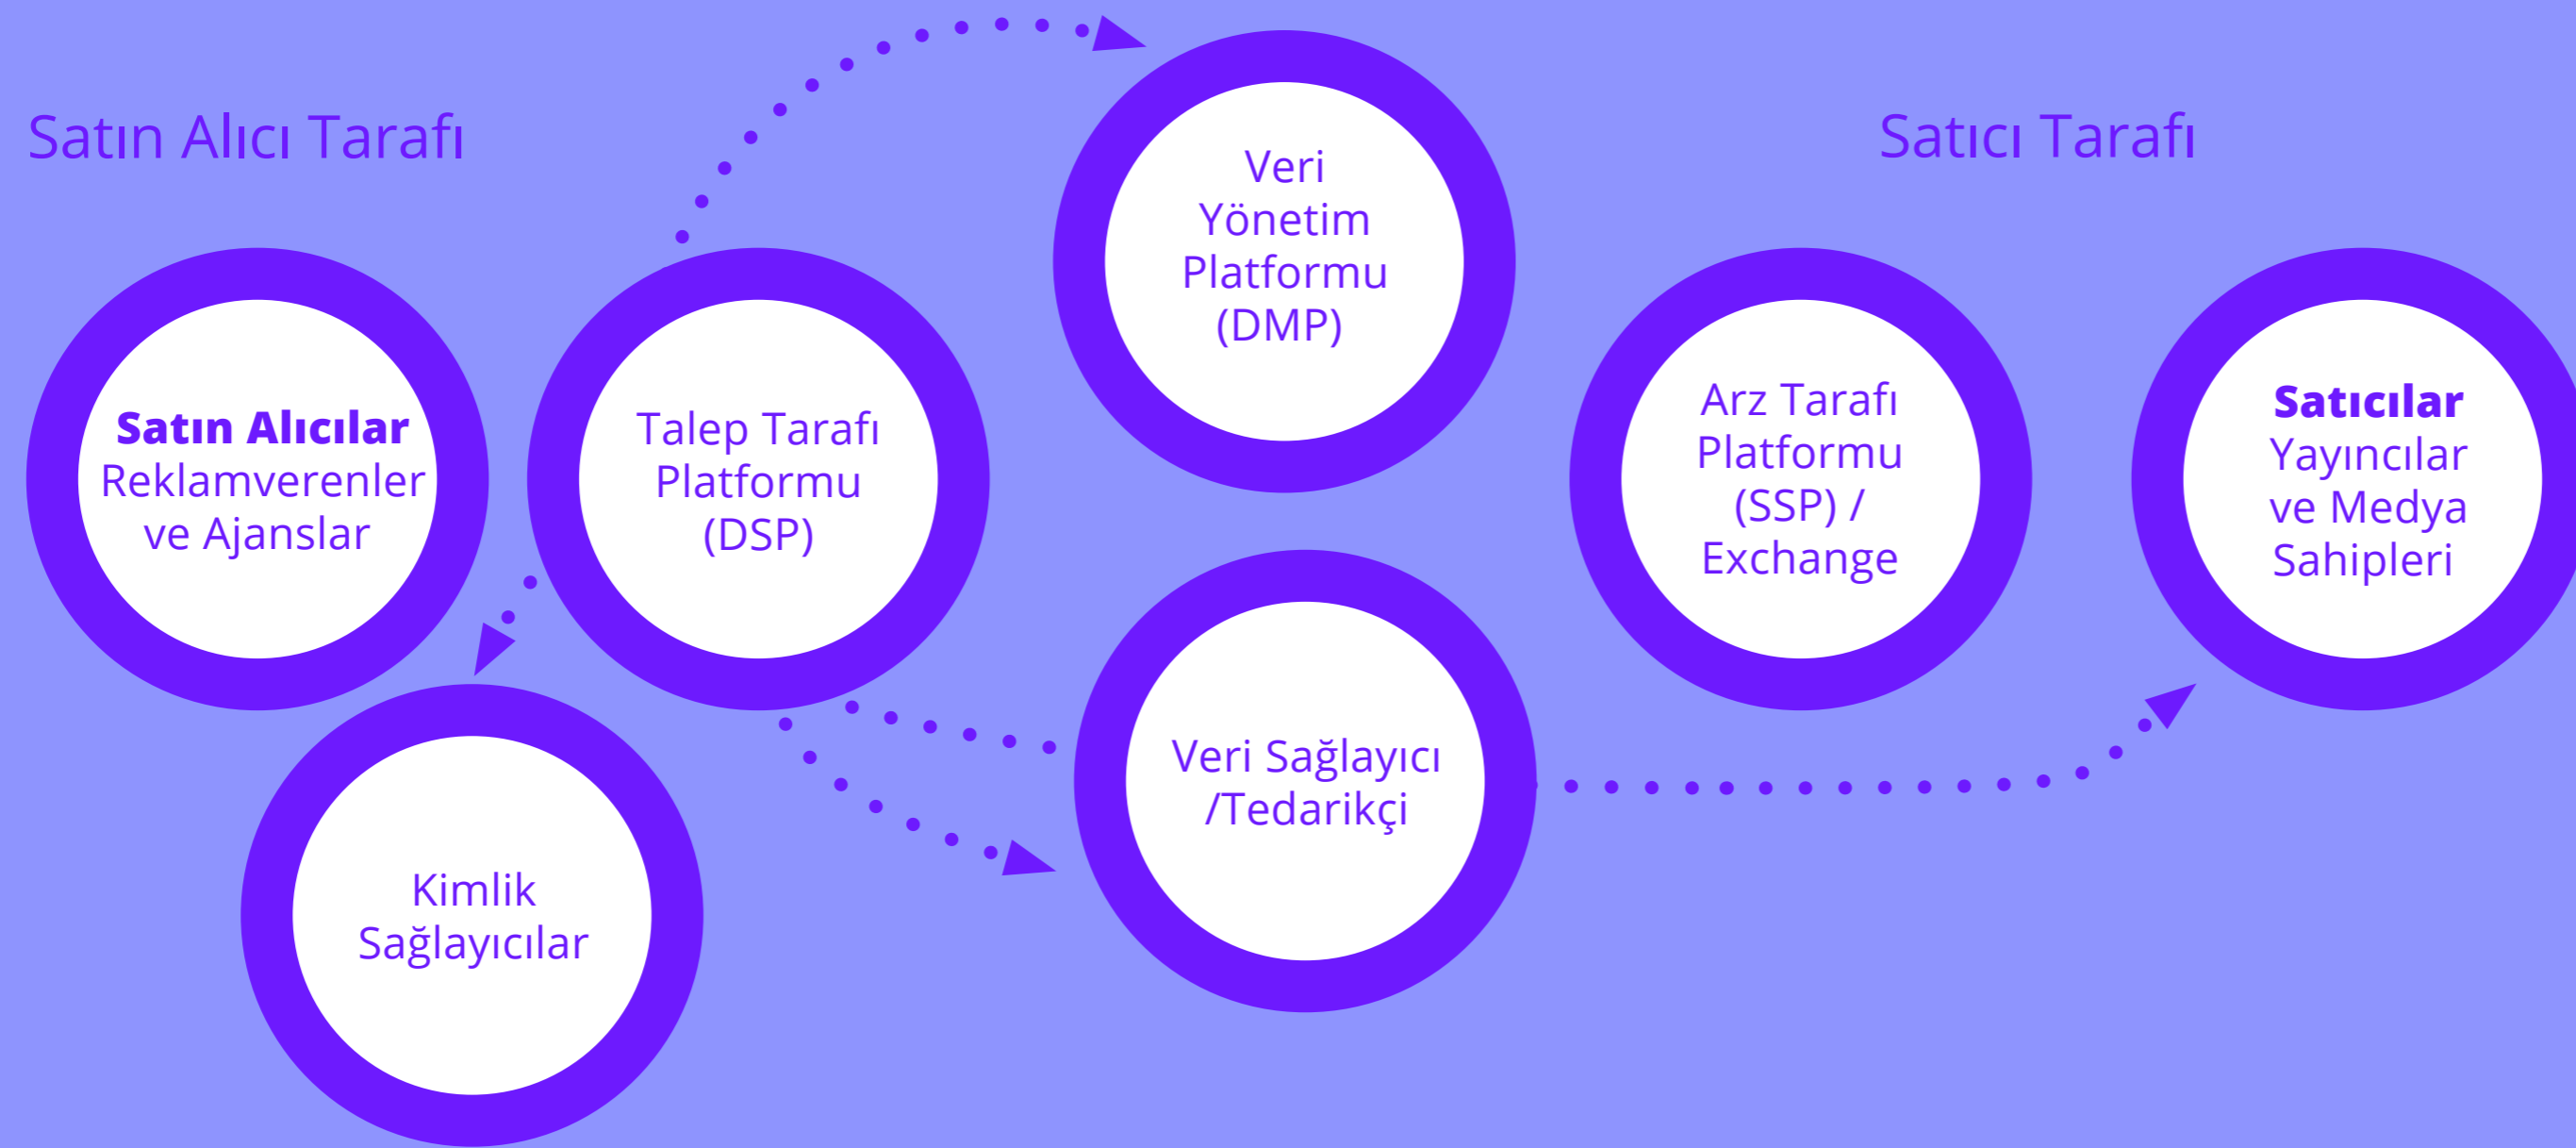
Satın Alıcı Tarafı

Satıcı Tarafı

Satın Alıcılar
Reklamverenler ve Ajanslar

Talep Tarafı Platformu (DSP)

Veri Yönetim Platformu (DMP)

Arz Tarafı Platformu (SSP) / Exchange

Satıcılar
Yayıncılar ve Medya Sahipleri

Kimlik Sağlayıcılar

Veri Sağlayıcı /Tedarikçi